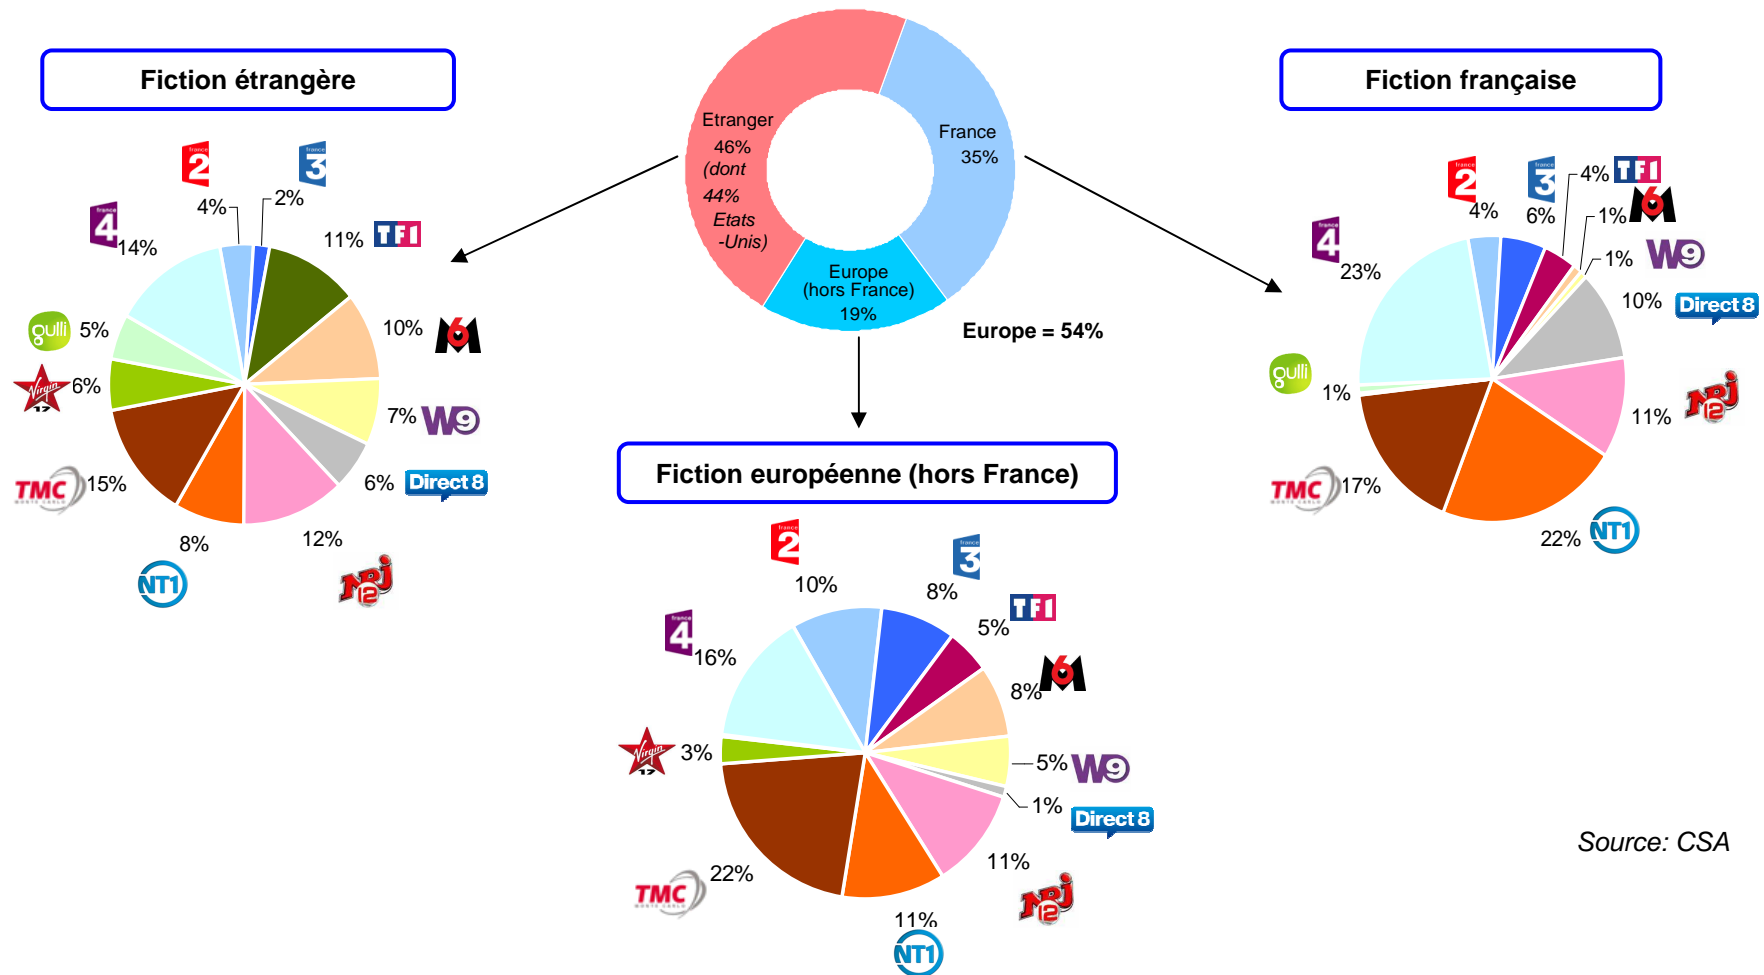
Fiction étrangère

Etranger 46% (dont 44% Etats -Unis)

France 35%

Europe (hors France) 19%

Europe = 54%

Fiction française

2 4% 3 2% 11% TF1 4 14% 10% M6 gulli 5% Virgin 17 6% 7% W9 TMC 15% 6% Direct 8 8% 12% NT1 NRJ 12

Fiction européenne (hors France)

2 10% 3 8% TF1 5% 4 16% 8% M6 Virgin 17 3% 5% W9 1% Direct 8 TMC 22% 11% NRJ 12 11% NT1

2 4% 3 6% 4% TF1 1% M6 1% W9 4 23% 10% Direct 8 gulli 1% 11% NRJ 12 TMC 17% 22% NT1

Source: CSA